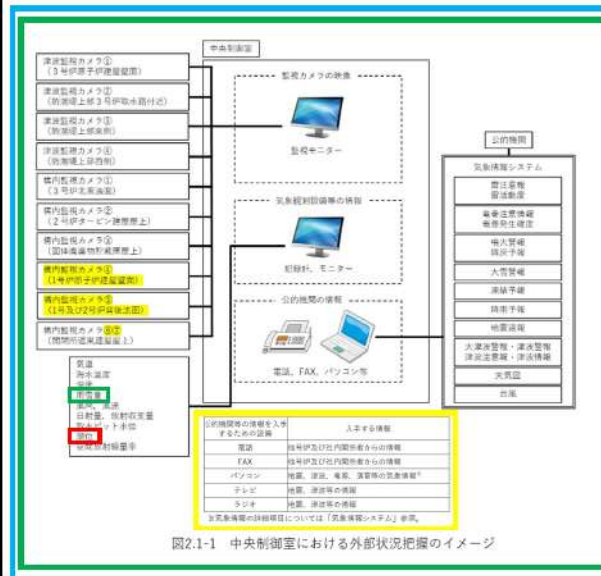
津波監視カメラ①
（３号炉原子炉建屋屋上）

津波監視カメラ②
（防潮堤上部３号炉取水路付近）

津波監視カメラ③
（防潮堤上部東側）

津波監視カメラ④
（防潮堤上部西側）

構内監視カメラ①
（３号炉北東側）

構内監視カメラ②
（２号炉タービン建屋屋上）

構内監視カメラ③
（固体廃棄物貯蔵庫屋上）

構内監視カメラ④
（１号炉原子炉建屋屋上）

構内監視カメラ⑤
（１号及び２号炉背後法面）

構内監視カメラ⑥⑦
（開閉所建屋屋上）

中央制御室

監視カメラの映像

監視モニター

気象観測設備等の情報

記録計、モニター

公的機関の情報

電話、FAX、パソコン等

公的機関

気象情報システム

雷注意報
雷活動度

竜巻注意情報
竜巻発生確度

噴火警報
降灰予報

大雪警報

凍結予報

降雪予報

地震速報

大津波警報・津波警報
津波注意報・津波情報

天気図

台風

気温
海水温度
湿度
降雪量
風向、風速
日射量、放射収支量
取水ピット水位
潮位
使用済燃料量率

| 公的機関等の情報を入手するための設備 | 入手する情報 |
|---|---|
| 電話 | 柏号炉及び社内関係者からの情報 |
| FAX | 柏号炉及び社内関係者からの情報 |
| パソコン | 地震、津波、竜巻、落雷等の気象情報※ |
| テレビ | 地震、津波等の情報 |
| ラジオ | 地震、津波等の情報 |

※気象情報の詳細項目については「気象情報システム」参照。

図2.1-1　中央制御室における外部状況把握のイメージ